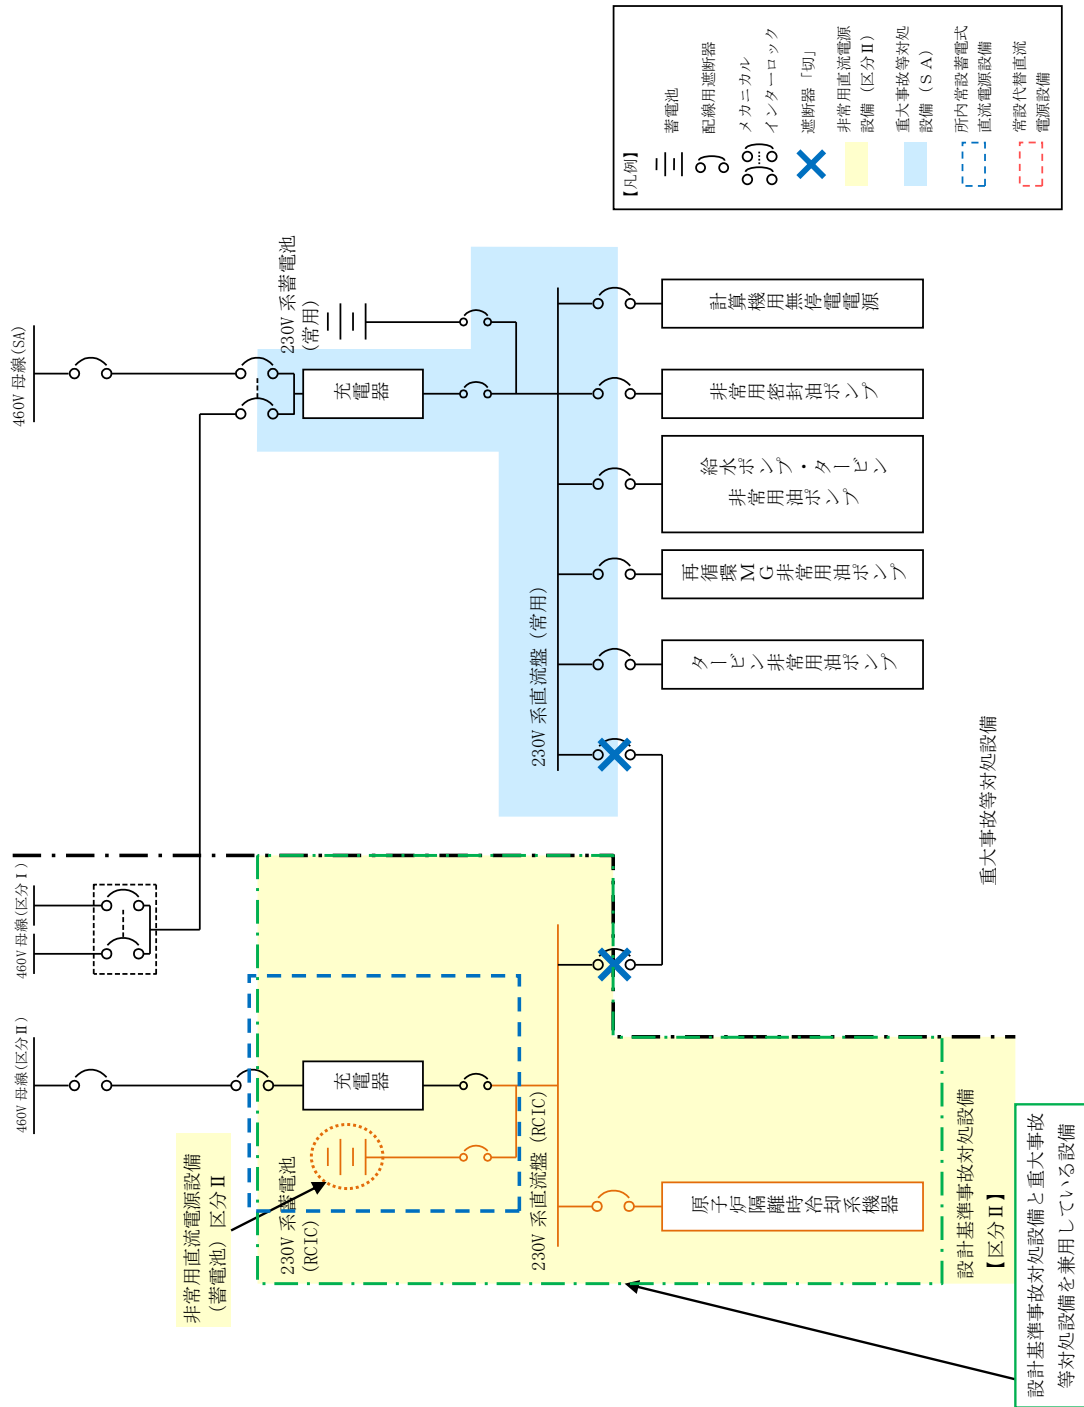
【凡例】
蓄電池
配線用遮断器
メカニカルインターロック
遮断器「切」
非常用直流電源設備（区分Ⅱ）
重大事故等対処設備（SA）
所内常設蓄電式直流電源設備
常設代替直流電源設備

460V 母線(SA)
230V 系蓄電池（常用）
充電器
計算機用無停電電源
非常用密封油ポンプ
給水ポンプ・タービン非常用油ポンプ
再循環MG非常用油ポンプ
タービン非常用油ポンプ
230V 系直流盤（常用）
重大事故等対処設備

460V 母線(区分Ⅰ)
460V 母線(区分Ⅱ)
充電器
230V 系蓄電池（RCIC）
230V 系直流盤（RCIC）
原子炉隔離時冷却系機器
設計基準事故対処設備【区分Ⅱ】
非常用直流電源設備（蓄電池）区分Ⅱ
設計基準事故対処設備と重大事故等対処設備を兼用している設備